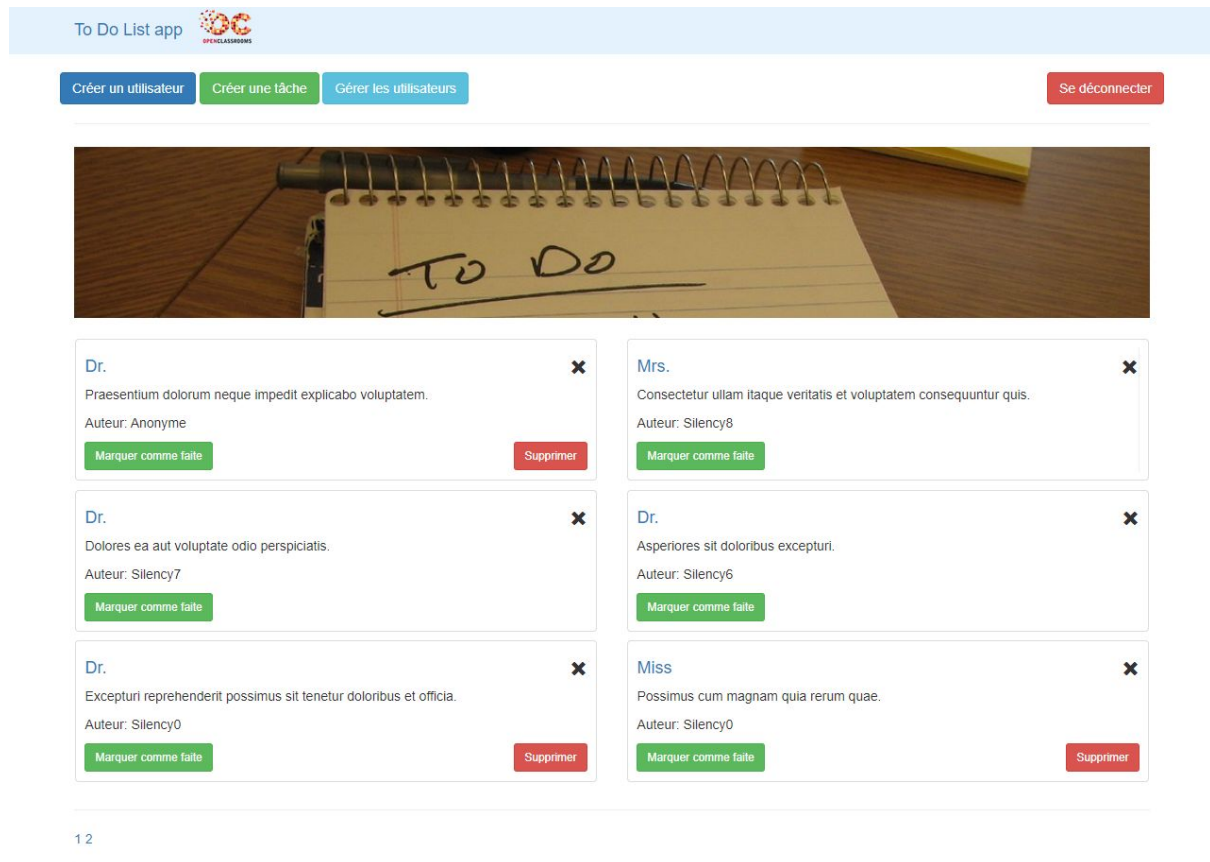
To Do List app OC OPENCLASSROOMS

Créer un utilisateur
Créer une tâche
Gérer les utilisateurs
Se déconnecter

TO DO

Dr.
✖
Praesentium dolorum neque impedit explicabo voluptatem.
Auteur: Anonyme
Marquer comme faite
Supprimer

Mrs.
✖
Consectetur ullam itaque veritatis et voluptatem consequuntur quis.
Auteur: Silency8
Marquer comme faite

Dr.
✖
Dolores ea aut voluptate odio perspiciatis.
Auteur: Silency7
Marquer comme faite

Dr.
✖
Asperiores sit doloribus excepturi.
Auteur: Silency6
Marquer comme faite

Dr.
✖
Excepturi reprehenderit possimus sit tenetur doloribus et officia.
Auteur: Silency0
Marquer comme faite
Supprimer

Miss
✖
Possimus cum magnam quia rerum quae.
Auteur: Silency0
Marquer comme faite
Supprimer

1 2